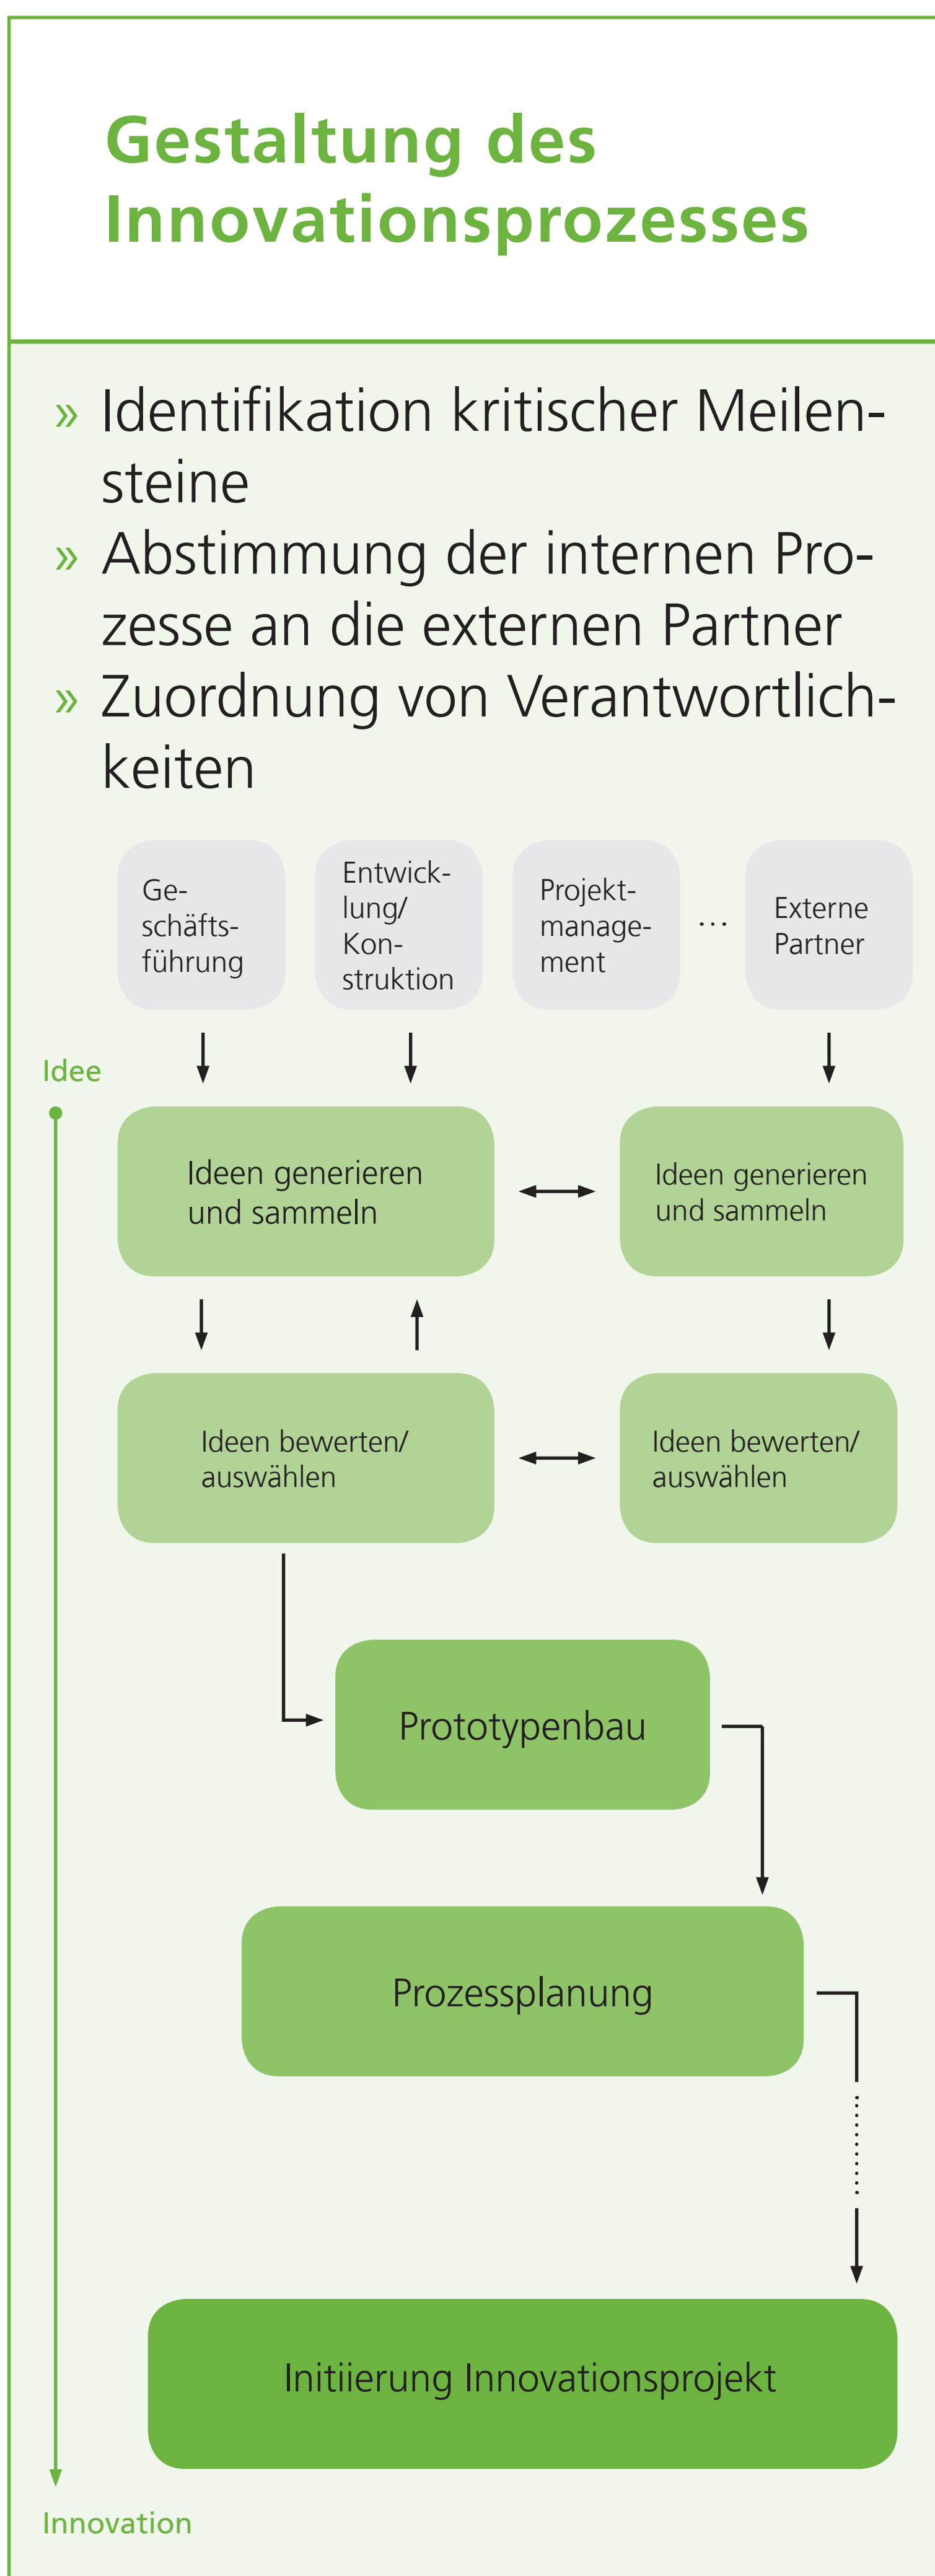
Gestaltung des Innovationsprozesses

» Identifikation kritischer Meilensteine
» Abstimmung der internen Prozesse an die externen Partner
» Zuordnung von Verantwortlichkeiten

Geschäftsführung

Entwicklung/ Konstruktion

Projektmanagement

...

Externe Partner

Idee

Ideen generieren und sammeln

Ideen generieren und sammeln

Ideen bewerten/ auswählen

Ideen bewerten/ auswählen

Prototypenbau

Prozessplanung

Initiierung Innovationsprojekt

Innovation